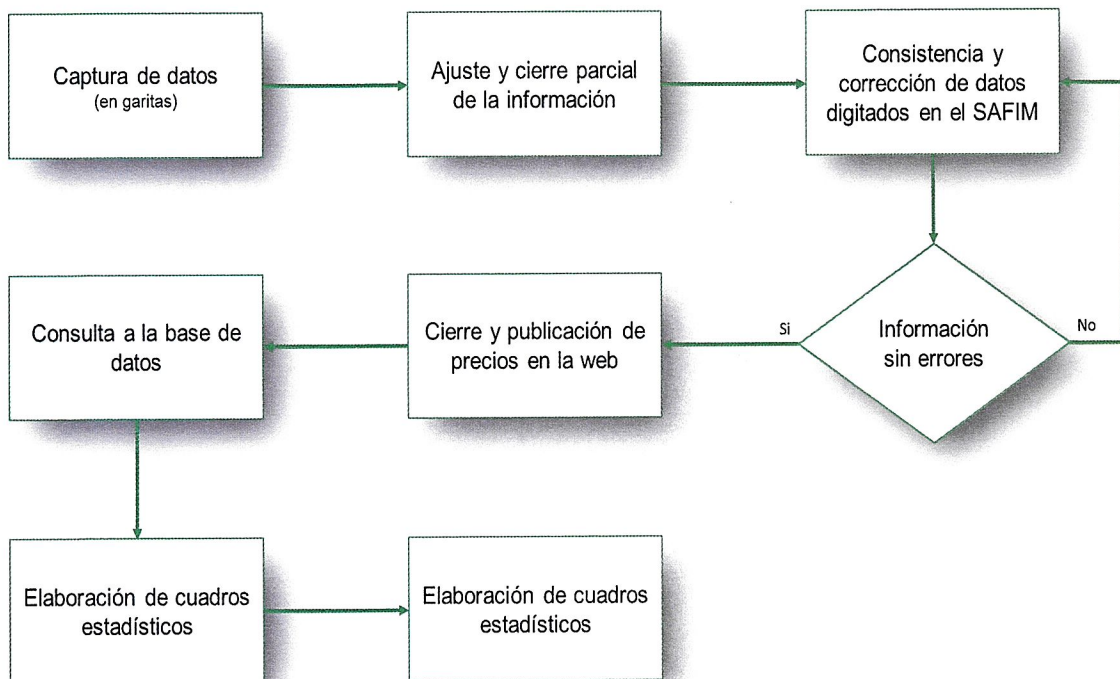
Captura de datos
(en garitas)

Ajuste y cierre parcial de la información

Consistencia y corrección de datos digitados en el SAFIM

Información sin errores

Si

No

Cierre y publicación de precios en la web

Consulta a la base de datos

Elaboración de cuadros estadísticos

Elaboración de cuadros estadísticos